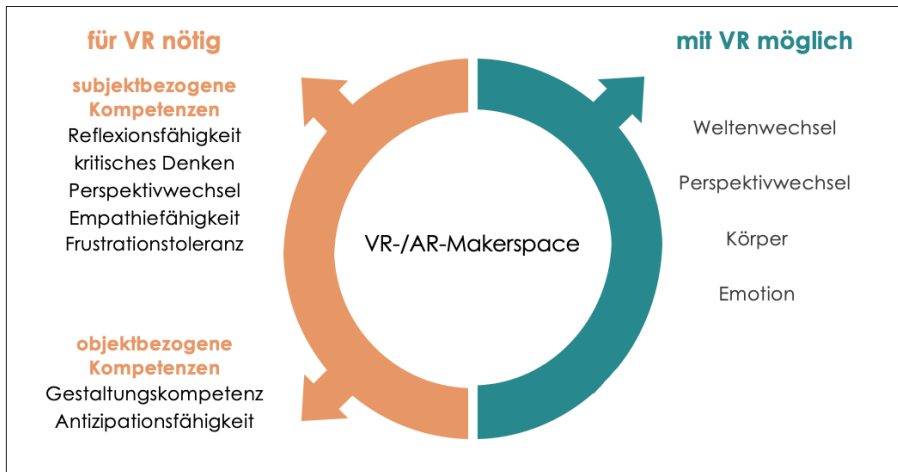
für VR nötig

subjektbezogene Kompetenzen
Reflexionsfähigkeit
kritisches Denken
Perspektivwechsel
Empathiefähigkeit
Frustrationstoleranz

objektbezogene Kompetenzen
Gestaltungskompetenz
Antizipationsfähigkeit

VR-/AR-Makerspace

mit VR möglich

Weltenwechsel

Perspektivwechsel

Körper

Emotion